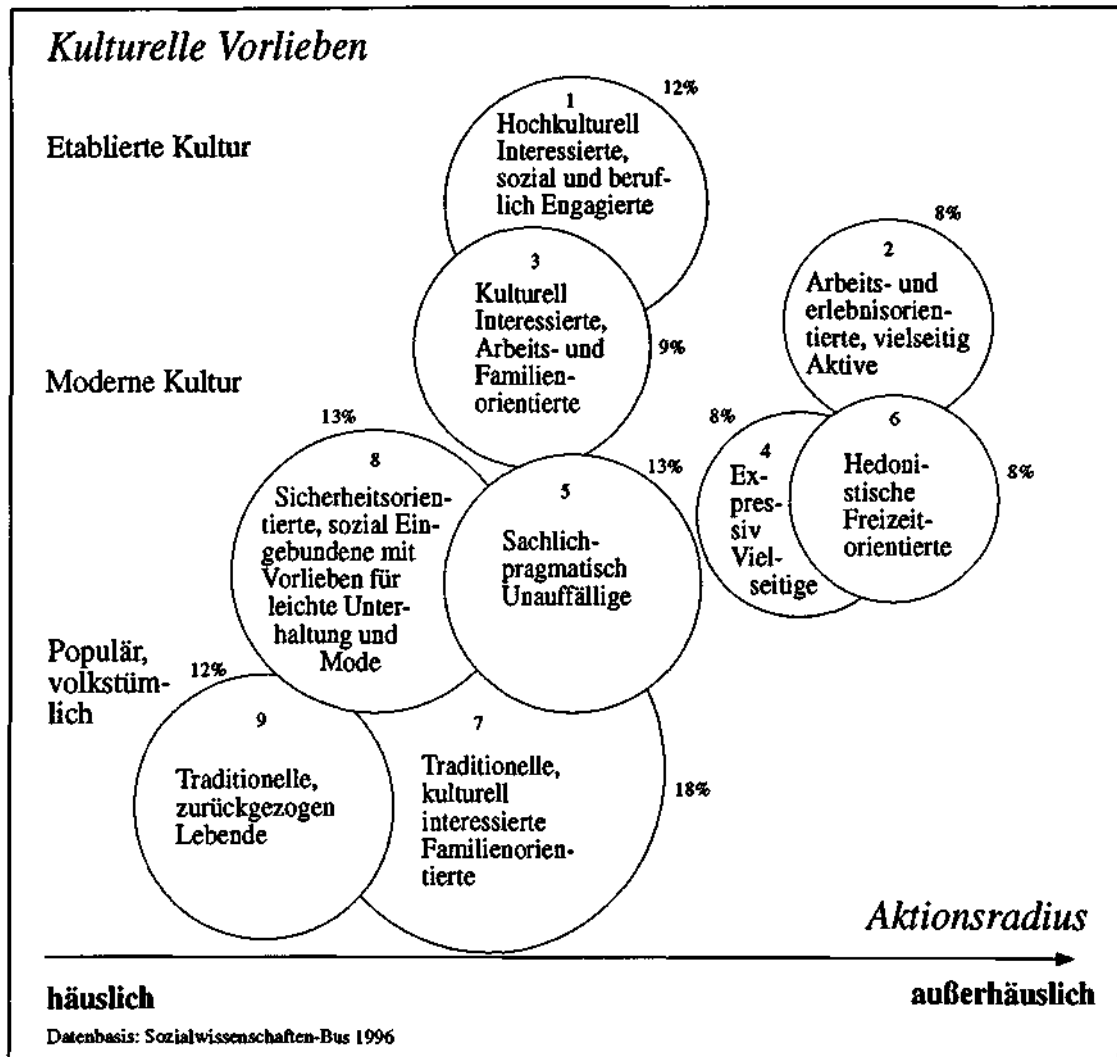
Kulturelle Vorlieben

Etablierte Kultur

Moderne Kultur

Populär, volkstümlich

1
12%
Hochkulturell Interessierte, sozial und beruflich Engagierte

2
8%
Arbeits- und erlebnisorientierte, vielseitig Aktive

3
9%
Kulturell Interessierte, Arbeits- und Familienorientierte

8
13%
Sicherheitsorientierte, sozial Eingebundene mit Vorlieben für leichte Unterhaltung und Mode

5
13%
Sachlich-pragmatisch Unauffällige

4
8%
Expressiv Vielseitige

6
8%
Hedonistische Freizeitorientierte

9
12%
Traditionelle, zurückgezogen Lebende

7
18%
Traditionelle, kulturell interessierte Familienorientierte

Aktionsradius

häuslich

außerhäuslich

Datenbasis: Sozialwissenschaften-Bus 1996